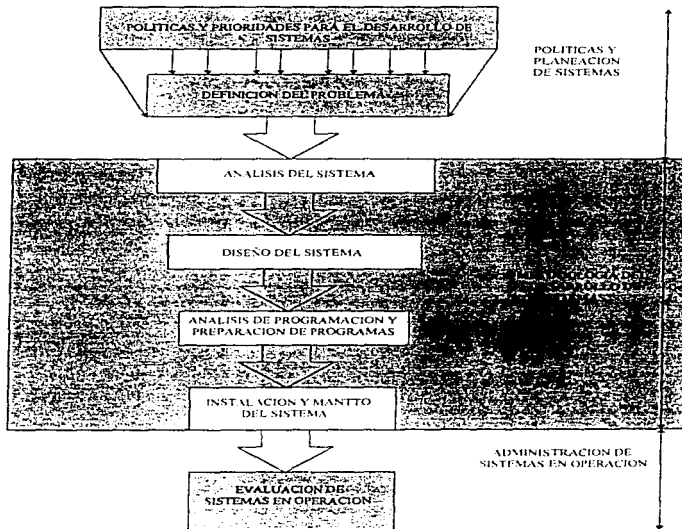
POLITICAS Y PRIORIDADES PARA EL DESARROLLO DE SISTEMAS

DEFINICION DEL PROBLEMA

POLITICAS Y PLANEACION DE SISTEMAS

ANALISIS DEL SISTEMA

DISEÑO DEL SISTEMA

ANALISIS DE PROGRAMACION Y PREPARACION DE PROGRAMAS

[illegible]

INSTALACION Y MANTTO DEL SISTEMA

ADMINISTRACION DE SISTEMAS EN OPERACION

EVALUACION DE SISTEMAS EN OPERACION